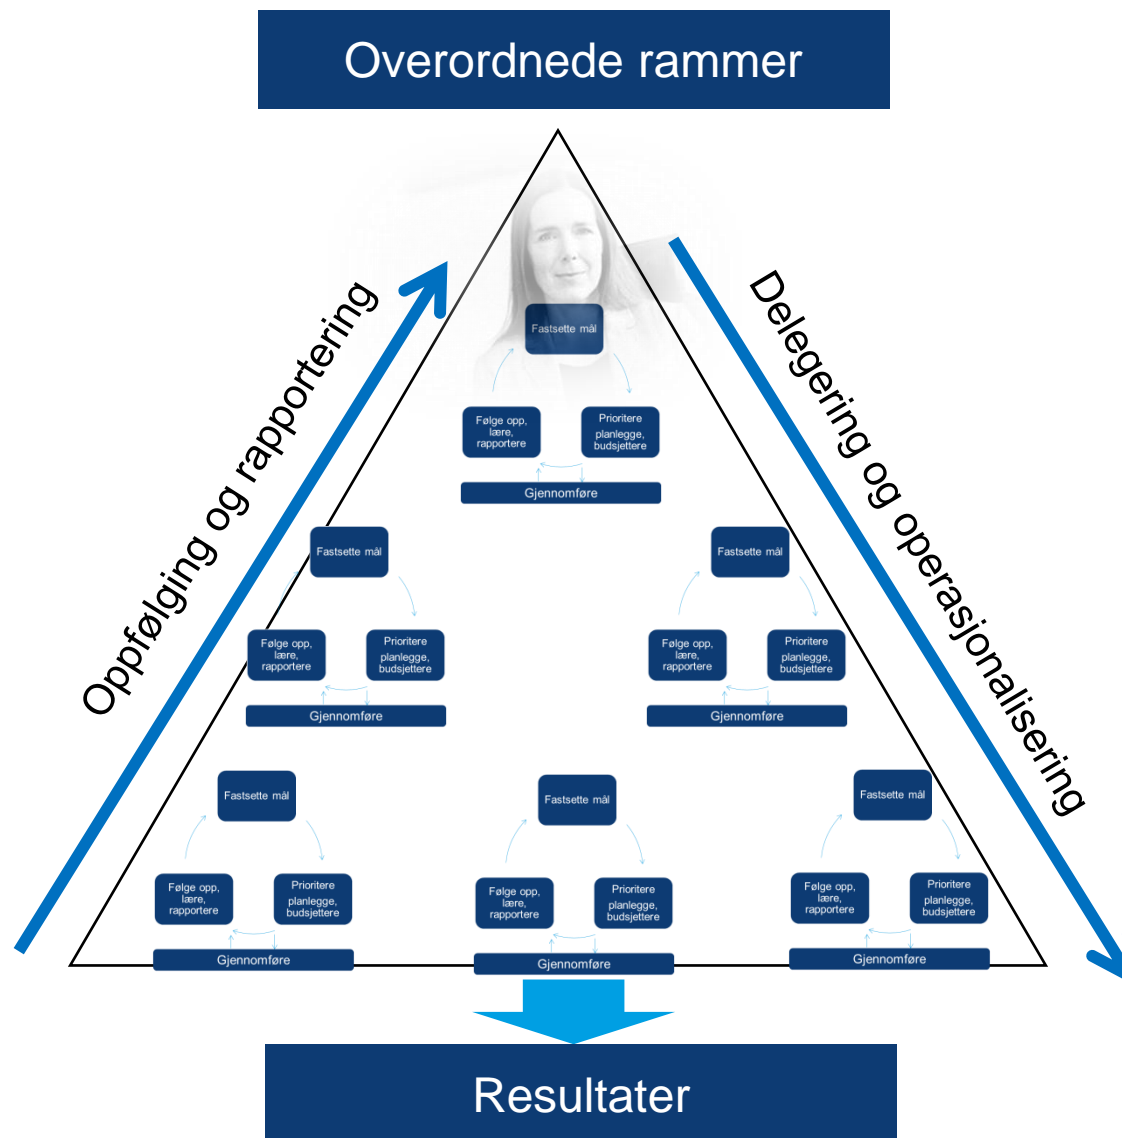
Overordnede rammer

Oppfølging og rapportering

Delegering og operasjonalisering

Fastsette mål

Følge opp, lære, rapportere

Prioritere planlegge, budsjettere

Gjennomføre

Fastsette mål

Følge opp, lære, rapportere

Prioritere planlegge, budsjettere

Gjennomføre

Fastsette mål

Følge opp, lære, rapportere

Prioritere planlegge, budsjettere

Gjennomføre

Fastsette mål

Følge opp, lære, rapportere

Prioritere planlegge, budsjettere

Gjennomføre

Fastsette mål

Følge opp, lære, rapportere

Prioritere planlegge, budsjettere

Gjennomføre

Fastsette mål

Følge opp, lære, rapportere

Prioritere planlegge, budsjettere

Gjennomføre

Resultater